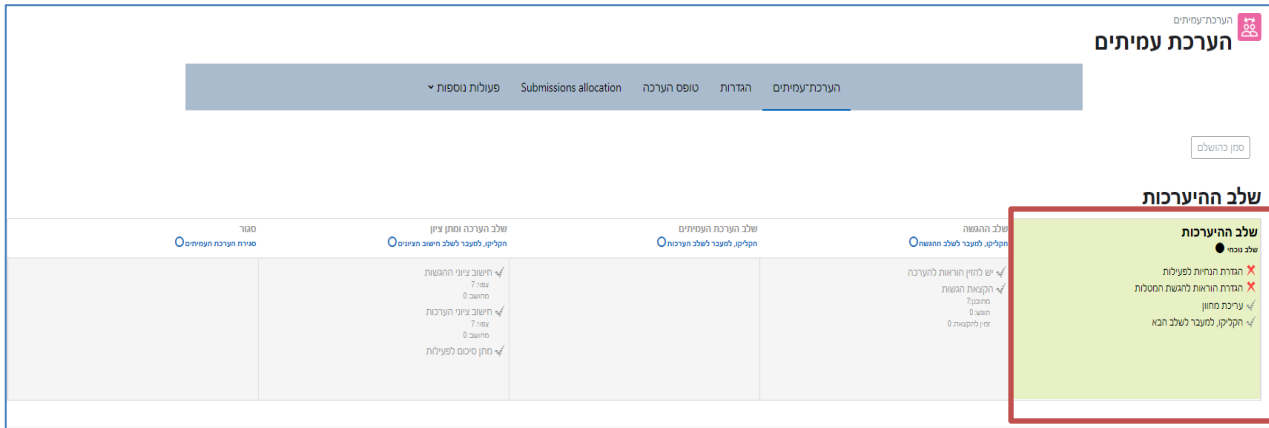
הערכת־עמיתים
הערכת עמיתים

הערכת־עמיתים | הגדרות | טופס הערכה | Submissions allocation | פעולות נוספות

סמן כהושלם

שלב ההיערכות

שלב ההיערכות
שלב נוכחי
הגדרת הנחיות לפעילות
הגדרת הוראות להגשת המטלות
עריכת מחוון
הקליקו, למעבר לשלב הבא

שלב ההגשה
הקליקו, למעבר לשלב ההגשה
יש להזין הוראות להערכה
הקצאת הגשות
מתוכנן?
הוגש: 0
זמין להקצאות: 0

שלב הערכת העמיתים
הקליקו, למעבר לשלב הערכות

שלב הערכה ומתן ציון
הקליקו, למעבר לשלב חישוב הציונים
חישוב ציוני ההגשות
צפוי: 7
מחושב: 0
חישוב ציוני הערכות
צפוי: 7
מחושב: 0
מתן סיכום לפעילות

סגור
סגירת הערכת העמיתים